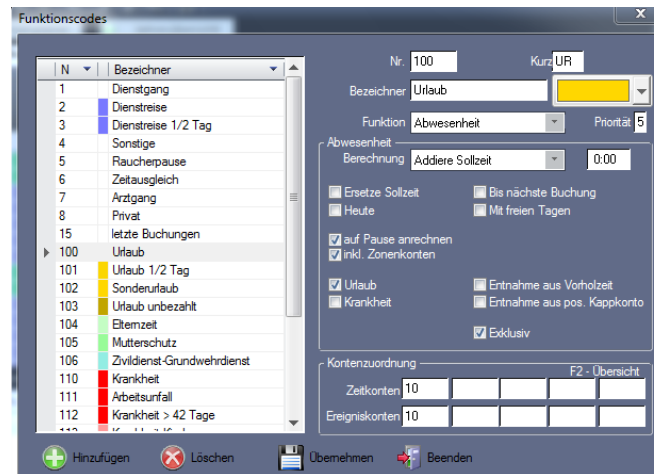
Funktionscodes

X

| N | Bezeichner |
|---|---|
| 1 | Dienstgang |
| 2 | Dienstreise |
| 3 | Dienstreise 1/2 Tag |
| 4 | Sonstige |
| 5 | Raucherpause |
| 6 | Zeitausgleich |
| 7 | Arztgang |
| 8 | Privat |
| 15 | letzte Buchungen |
| 100 | Urlaub |
| 101 | Urlaub 1/2 Tag |
| 102 | Sonderurlaub |
| 103 | Urlaub unbezahlt |
| 104 | Elternzeit |
| 105 | Mutterschutz |
| 106 | Zivildienst-Grundwehrdienst |
| 110 | Krankheit |
| 111 | Arbeitsunfall |
| 112 | Krankheit > 42 Tage |

Nr. 100
Kurz UR
Bezeichner Urlaub
Funktion Abwesenheit
Priorität 5

Abwesenheit
Berechnung Addiere Sollzeit 0:00

Ersetze Sollzeit
Bis nächste Buchung
Heute
Mit freien Tagen
auf Pause anrechnen
inkl. Zonenkonten
Urlaub
Entnahme aus Vorholzeit
Krankheit
Entnahme aus pos. Kappkonto
Exklusiv

Kontenzuordnung
F2 - Übersicht
Zeitkonten 10
Ereigniskonten 10

Hinzufügen
Löschen
Übernehmen
Beenden